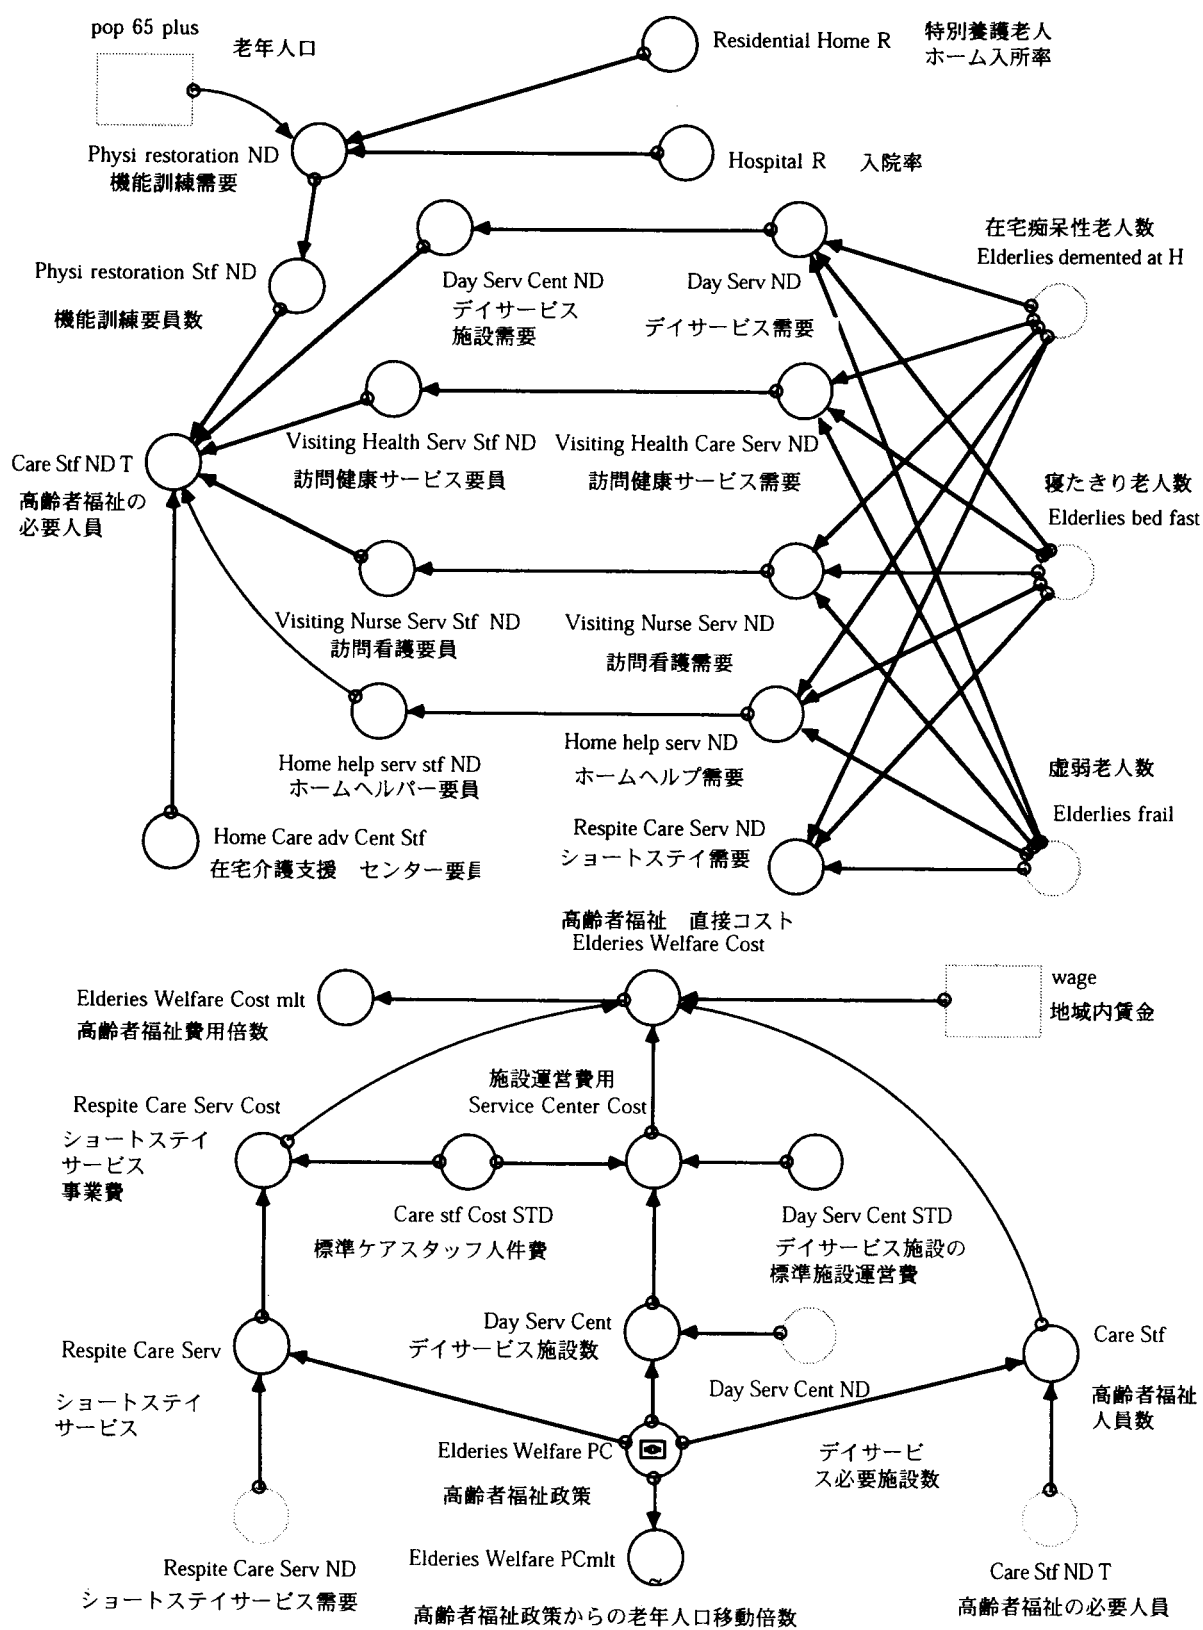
pop 65 plus

老年人口

Residential Home R

特別養護老人ホーム入所率

Physi restoration ND
機能訓練需要

Hospital R　入院率

在宅痴呆性老人数
Elderlies demented at H

Day Serv Cent ND
デイサービス施設需要

Day Serv ND
デイサービス需要

Physi restoration Stf ND
機能訓練要員数

Care Stf ND T
高齢者福祉の必要人員

Visiting Health Serv Stf ND
訪問健康サービス要員

Visiting Health Care Serv ND
訪問健康サービス需要

寝たきり老人数
Elderlies bed fast

Visiting Nurse Serv Stf ND
訪問看護要員

Visiting Nurse Serv ND
訪問看護需要

Home help serv stf ND
ホームヘルパー要員

Home help serv ND
ホームヘルプ需要

虚弱老人数
Elderlies frail

Home Care adv Cent Stf
在宅介護支援　センター要員

Respite Care Serv ND
ショートステイ需要

高齢者福祉　直接コスト
Elderies Welfare Cost

Elderies Welfare Cost mlt
高齢者福祉費用倍数

wage
地域内賃金

施設運営費用
Service Center Cost

Respite Care Serv Cost
ショートステイサービス事業費

Care stf Cost STD
標準ケアスタッフ人件費

Day Serv Cent STD
デイサービス施設の標準施設運営費

Day Serv Cent
デイサービス施設数

Respite Care Serv
ショートステイサービス

Care Stf
高齢者福祉人員数

Day Serv Cent ND

Elderies Welfare PC
高齢者福祉政策

デイサービス必要施設数

Elderies Welfare PCmlt
高齢者福祉政策からの老年人口移動倍数

Respite Care Serv ND
ショートステイサービス需要

Care Stf ND T
高齢者福祉の必要人員